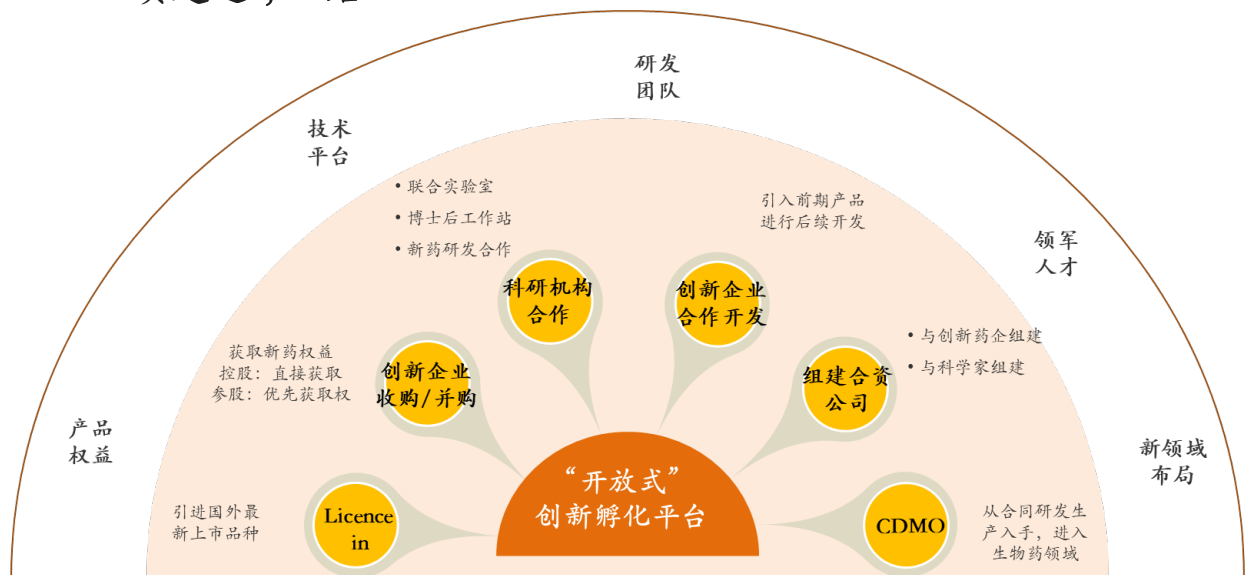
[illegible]

研发
团队

技术
平台

• 联合实验室
• 博士后工作站
• 新药研发合作

引入前期产品
进行后续开发

领军
人才

科研机构
合作

创新企业
合作开发

• 与创新药企组建
• 与科学家组建

获取新药权益
控股：直接获取
参股：优先获取权

创新企业
收购/并购

组建合资
公司

产品
权益

新领域
布局

“开放式”
创新孵化平台

引进国外最
新上市品种

Licence
in

CDMO

从合同研发生
产入手，进入
生物药领域